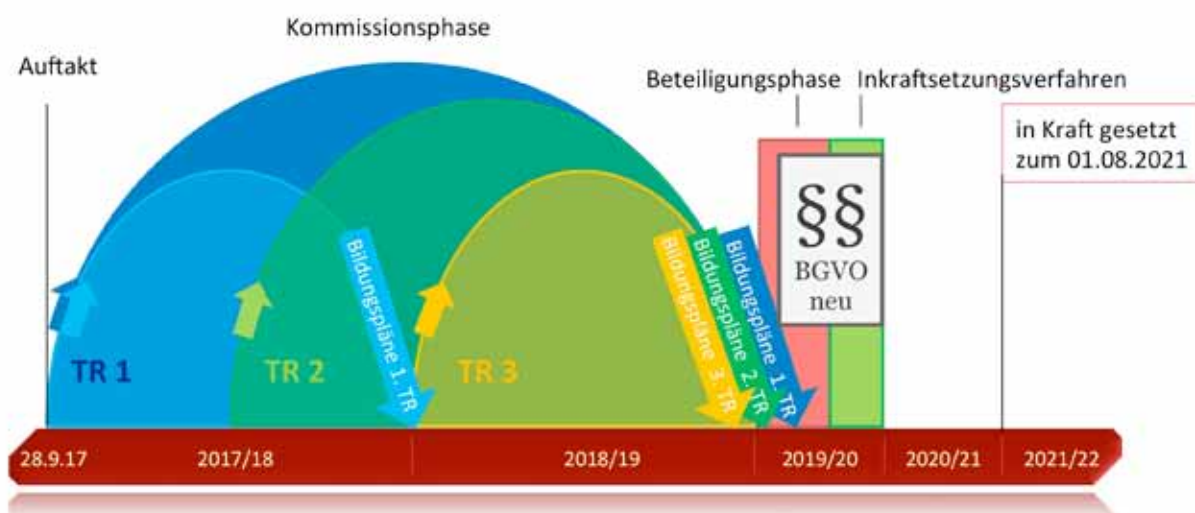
Kommissionsphase

Auftakt

Beteiligungsphase

Inkraftsetzungsverfahren

in Kraft gesetzt zum 01.08.2021

TR 1

TR 2

TR 3

Bildungspläne 1. TR

Bildungspläne 3. TR

Bildungspläne 2. TR

Bildungspläne 1. TR

§§ BGVO neu

28.9.17

2017/18

2018/19

2019/20

2020/21

2021/22